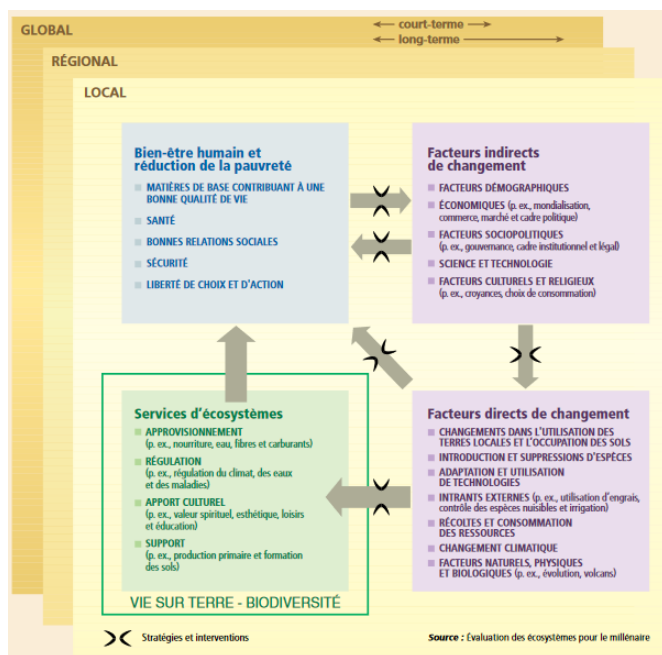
GLOBAL

court-terme

long-terme

RÉGIONAL

LOCAL

Bien-être humain et réduction de la pauvreté

MATIÈRES DE BASE CONTRIBUANT À UNE BONNE QUALITÉ DE VIE

SANTÉ

BONNES RELATIONS SOCIALES

SÉCURITÉ

LIBERTÉ DE CHOIX ET D'ACTION

Facteurs indirects de changement

FACTEURS DÉMOGRAPHIQUES

ÉCONOMIQUES (p. ex., mondialisation, commerce, marché et cadre politique)

FACTEURS SOCIOPOLITIQUES (p. ex., gouvernance, cadre institutionnel et légal)

SCIENCE ET TECHNOLOGIE

FACTEURS CULTURELS ET RELIGIEUX (p. ex., croyances, choix de consommation)

Services d'écosystèmes

APPROVISIONNEMENT (p. ex., nourriture, eau, fibres et carburants)

RÉGULATION (p. ex., régulation du climat, des eaux et des maladies)

APPORT CULTUREL (p. ex., valeur spirituel, esthétique, loisirs et éducation)

SUPPORT (p. ex., production primaire et formation des sols)

VIE SUR TERRE - BIODIVERSITÉ

Facteurs directs de changement

CHANGEMENTS DANS L'UTILISATION DES TERRES LOCALES ET L'OCCUPATION DES SOLS

INTRODUCTION ET SUPPRESSIONS D'ESPÈCES

ADAPTATION ET UTILISATION DE TECHNOLOGIES

INTRANTS EXTERNES (p. ex., utilisation d'engrais, contrôle des espèces nuisibles et irrigation)

RÉCOLTES ET CONSOMMATION DES RESSOURCES

CHANGEMENT CLIMATIQUE

FACTEURS NATURELS, PHYSIQUES ET BIOLOGIQUES (p. ex., évolution, volcans)

Stratégies et interventions

Source : Évaluation des écosystèmes pour le millénaire